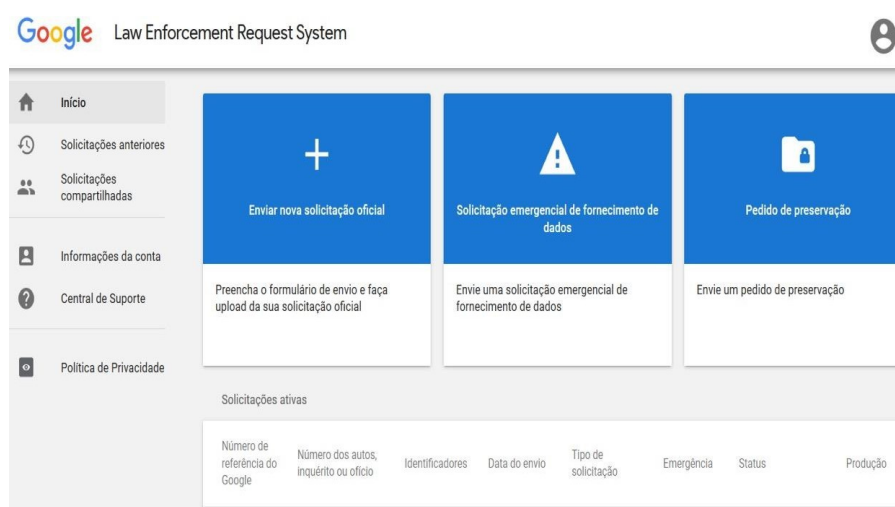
Google Law Enforcement Request System

Início
Solicitações anteriores
Solicitações compartilhadas
Informações da conta
Central de Suporte
Política de Privacidade

+
Enviar nova solicitação oficial
Preencha o formulário de envio e faça upload da sua solicitação oficial

Solicitação emergencial de fornecimento de dados
Envie uma solicitação emergencial de fornecimento de dados

Pedido de preservação
Envie um pedido de preservação

Solicitações ativas

| Número de referência do Google | Número dos autos, inquérito ou ofício | Identificadores | Data do envio | Tipo de solicitação | Emergência | Status | Produção |
|---|---|---|---|---|---|---|---|